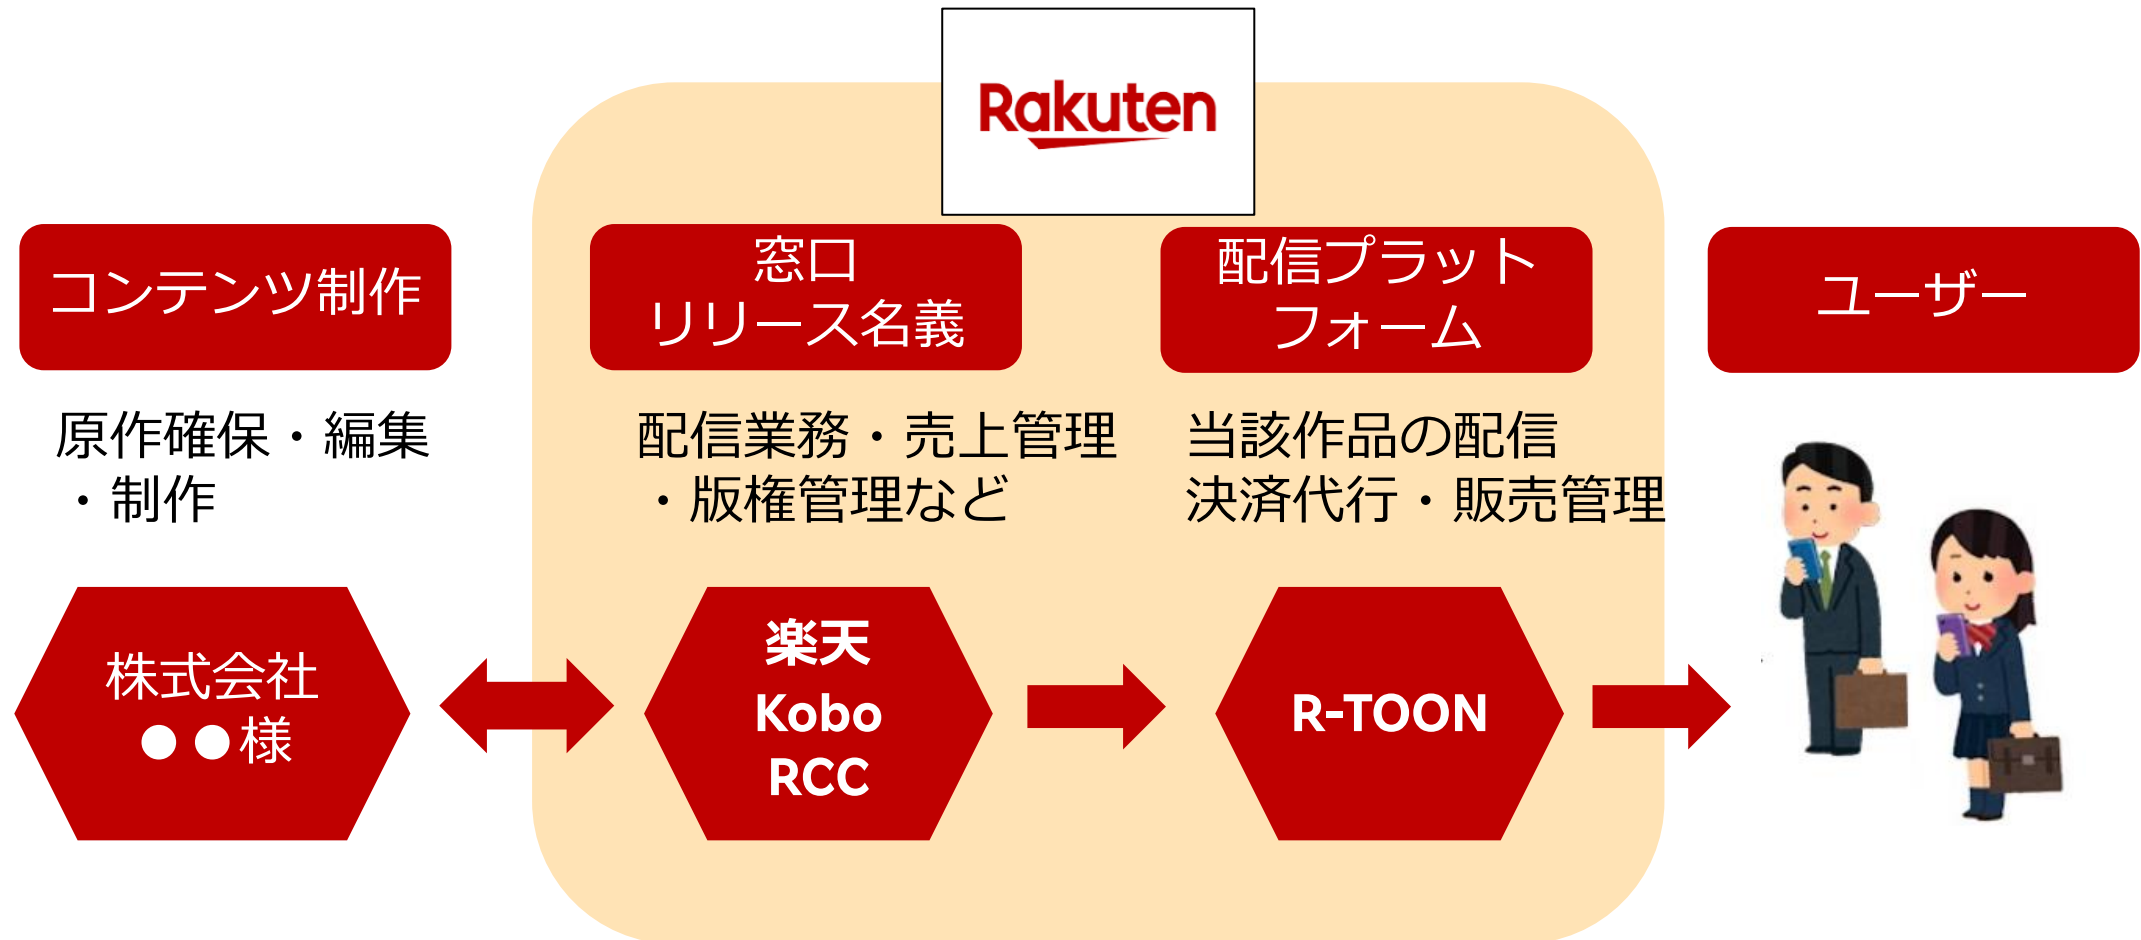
Rakuten

コンテンツ制作

窓口
リリース名義

配信プラット
フォーム

ユーザー

原作確保・編集
・制作

配信業務・売上管理
・版権管理など

当該作品の配信
決済代行・販売管理

株式会社
●●様

楽天
Kobo
RCC

R-TOON